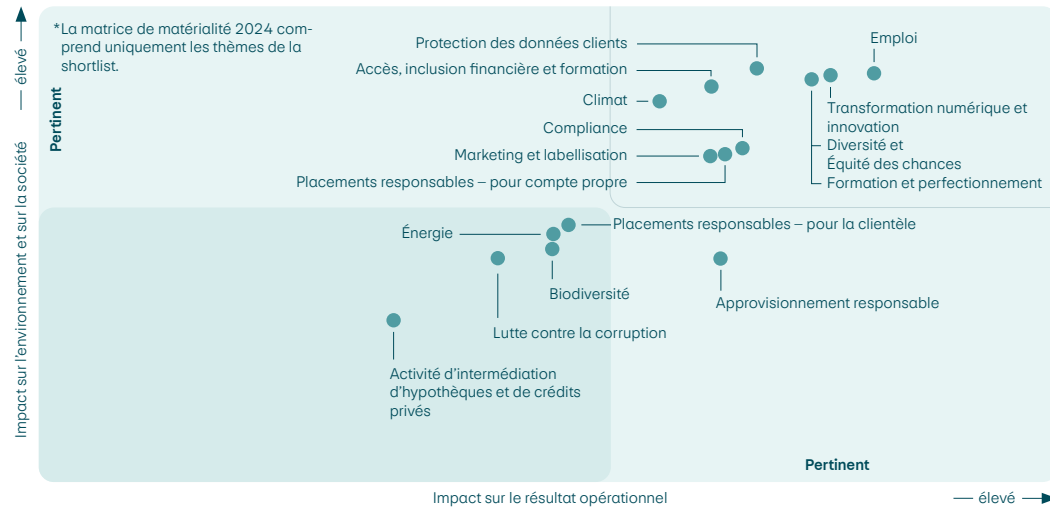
*La matrice de matérialité 2024 comprend uniquement les thèmes de la shortlist.

Pertinent

Protection des données clients

Accès, inclusion financière et formation

Climat

Compliance

Marketing et labellisation

Placements responsables – pour compte propre

Emploi

Transformation numérique et innovation

Diversité et Équité des chances

Formation et perfectionnement

Énergie

Placements responsables – pour la clientèle

Biodiversité

Approvisionnement responsable

Lutte contre la corruption

Activité d'intermédiation d'hypothèques et de crédits privés

Pertinent

Impact sur l'environnement et sur la société — élevé

Impact sur le résultat opérationnel

— élevé